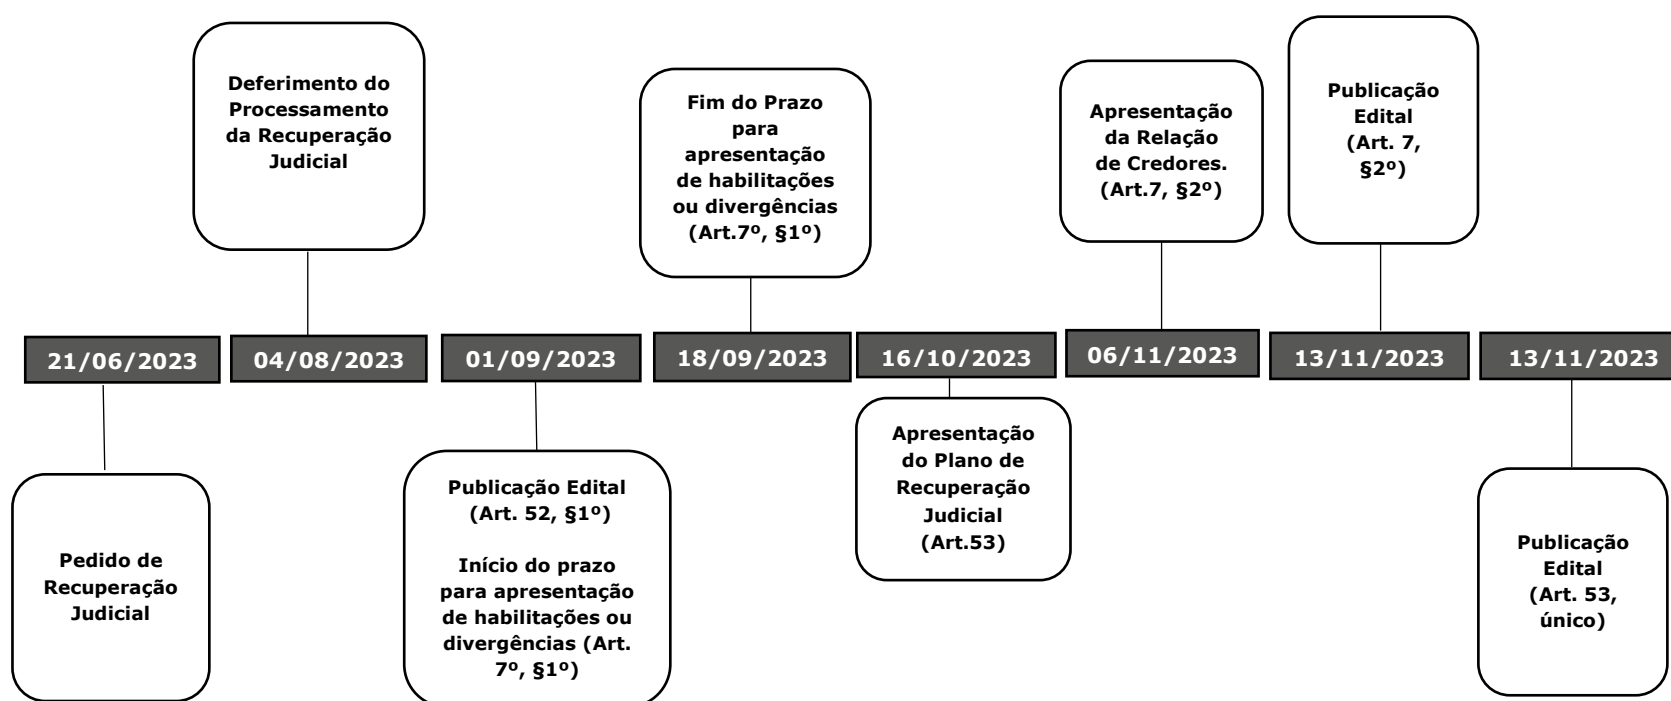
Deferimento do Processamento da Recuperação Judicial

Fim do Prazo para apresentação de habilitações ou divergências (Art.7º, §1º)

Apresentação da Relação de Credores. (Art.7, §2º)

Publicação Edital (Art. 7, §2º)

21/06/2023

04/08/2023

01/09/2023

18/09/2023

16/10/2023

06/11/2023

13/11/2023

13/11/2023

Pedido de Recuperação Judicial

Publicação Edital (Art. 52, §1º)

Início do prazo para apresentação de habilitações ou divergências (Art. 7º, §1º)

Apresentação do Plano de Recuperação Judicial (Art.53)

Publicação Edital (Art. 53, único)